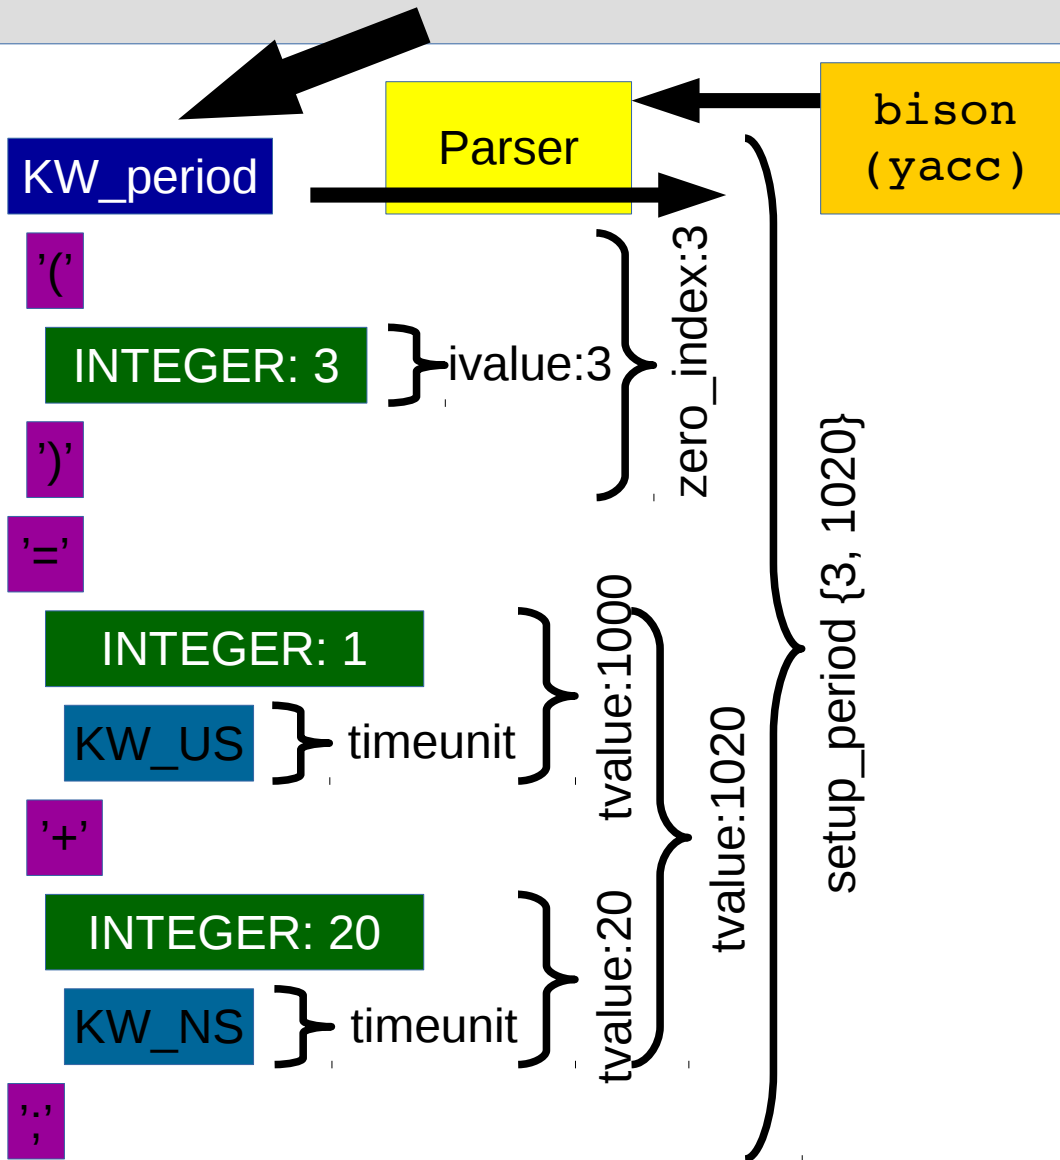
Parser

bison (yacc)

KW_period

'('

INTEGER: 3

ivalue:3

')'

zero_index:3

'='

INTEGER: 1

KW_US

timeunit

tvalue:1000

'+'

INTEGER: 20

KW_NS

timeunit

tvalue:20

tvalue:1020

';'

setup_period {3, 1020}